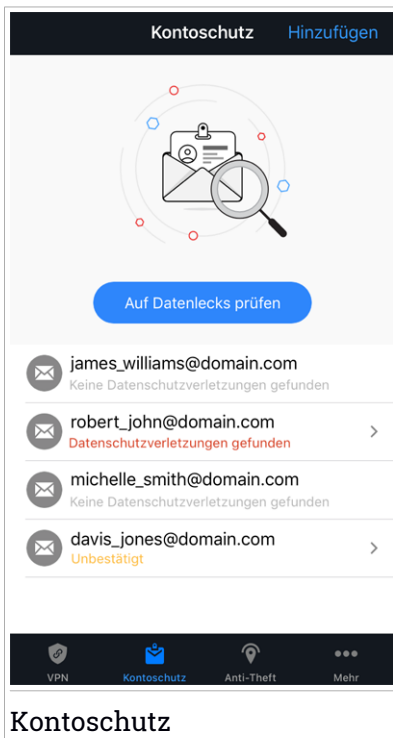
Kontoschutz Hinzufügen

Auf Datenlecks prüfen

james_williams@domain.com
Keine Datenschutzverletzungen gefunden

robert_john@domain.com
Datenschutzverletzungen gefunden

michelle_smith@domain.com
Keine Datenschutzverletzungen gefunden

davis_jones@domain.com
Unbestätigt

VPN Kontoschutz Anti-Theft Mehr

Kontoschutz